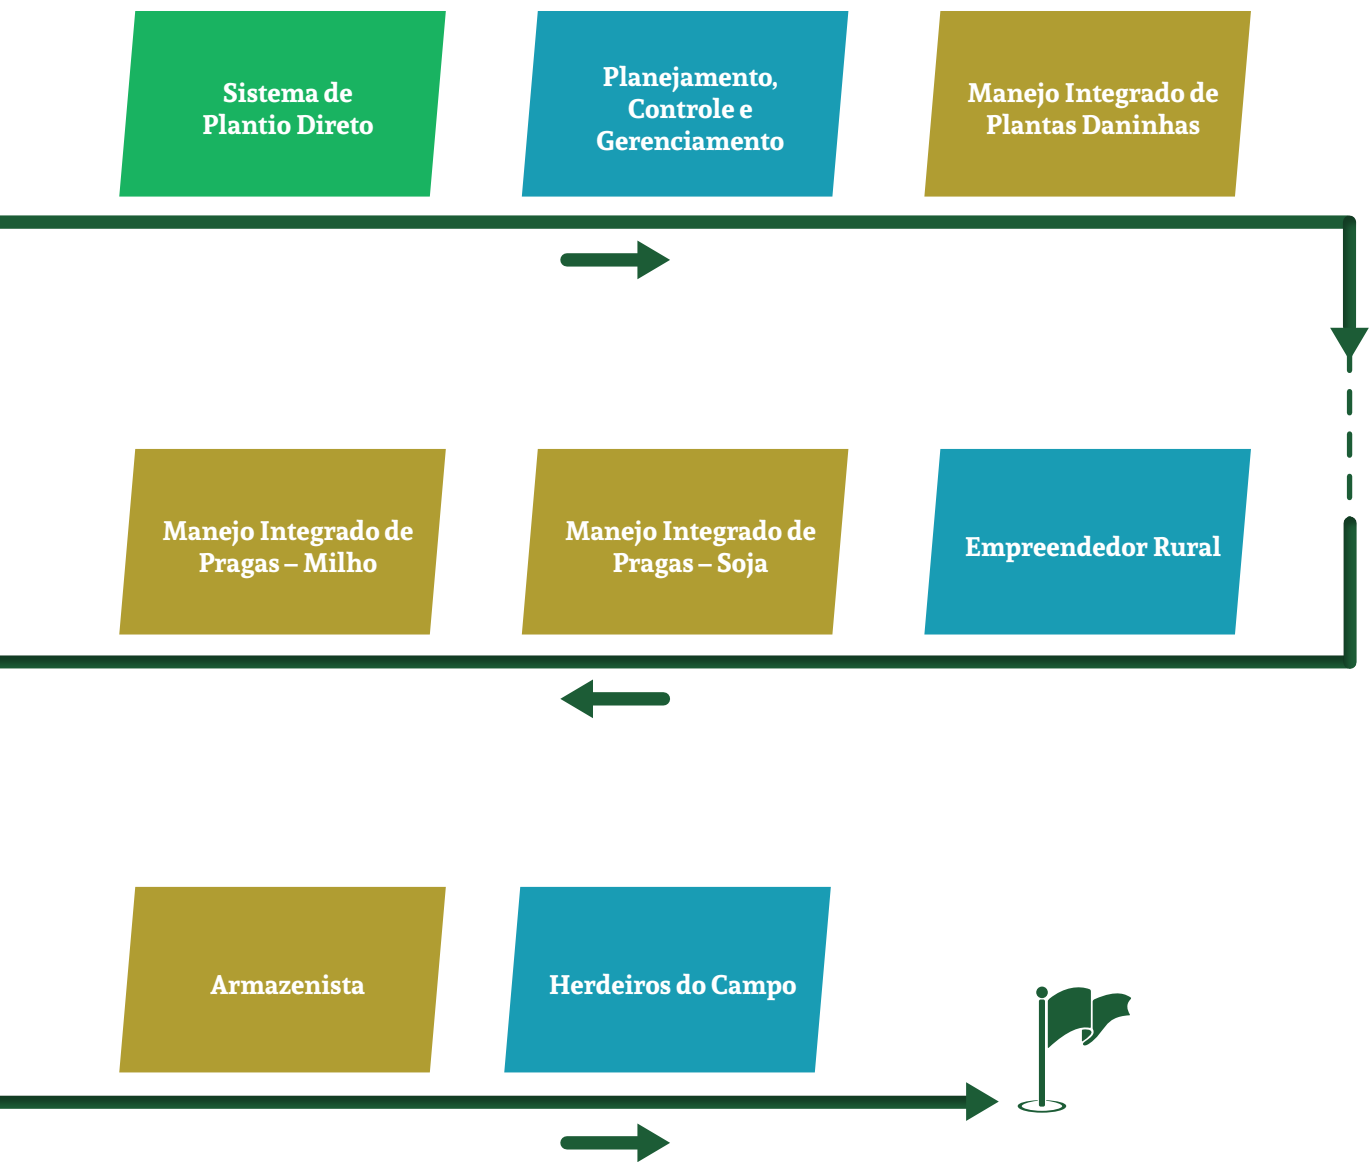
Sistema de Plantio Direto

Planejamento, Controle e Gerenciamento

Manejo Integrado de Plantas Daninhas

Manejo Integrado de Pragas – Milho

Manejo Integrado de Pragas – Soja

Empreendedor Rural

Armazenista

Herdeiros do Campo